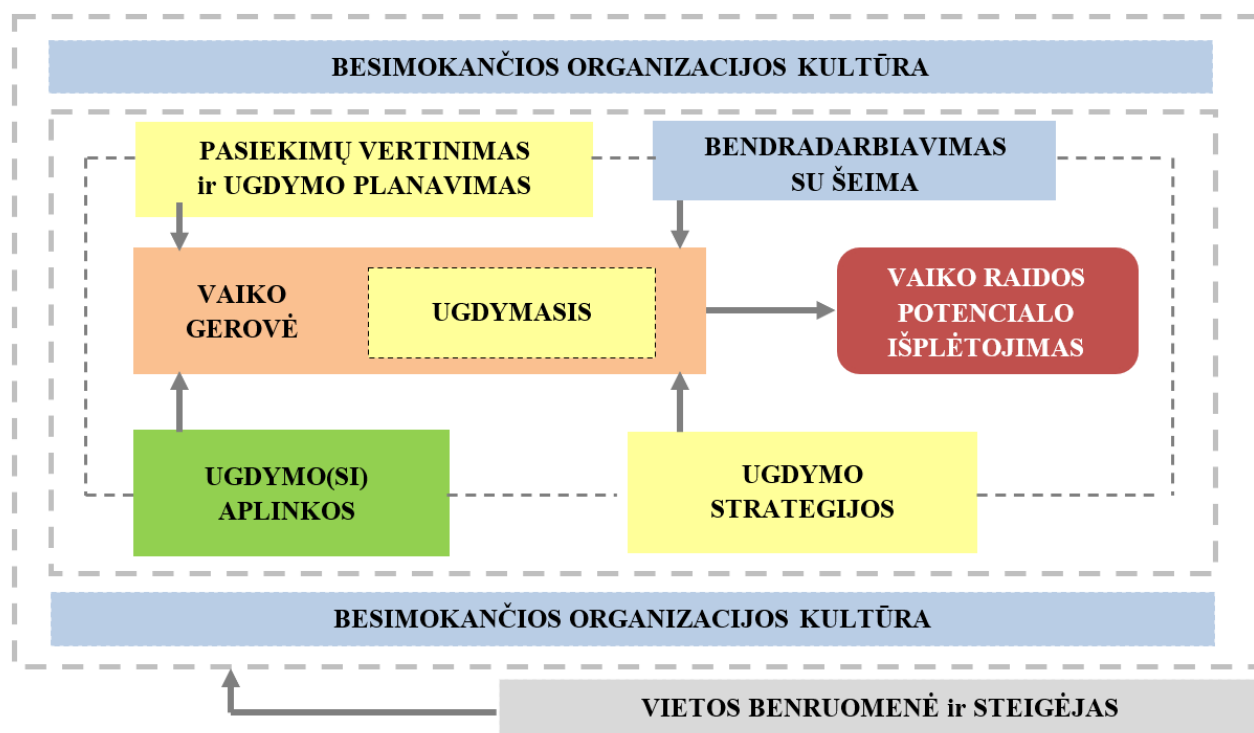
BESIMOKANČIOS ORGANIZACIJOS KULTŪRA

PASIEKIMŲ VERTINIMAS ir UGDYMO PLANAVIMAS

BENDRADARBIAVIMAS SU ŠEIMA

VAIKO GEROVĖ

UGDYMASIS

VAIKO RAIDOS POTENCIALO IŠPLĖTOJIMAS

UGDYMO(SI) APLINKOS

UGDYMO STRATEGIJOS

BESIMOKANČIOS ORGANIZACIJOS KULTŪRA

VIETOS BENRUOMENĖ ir STEIGĖJAS